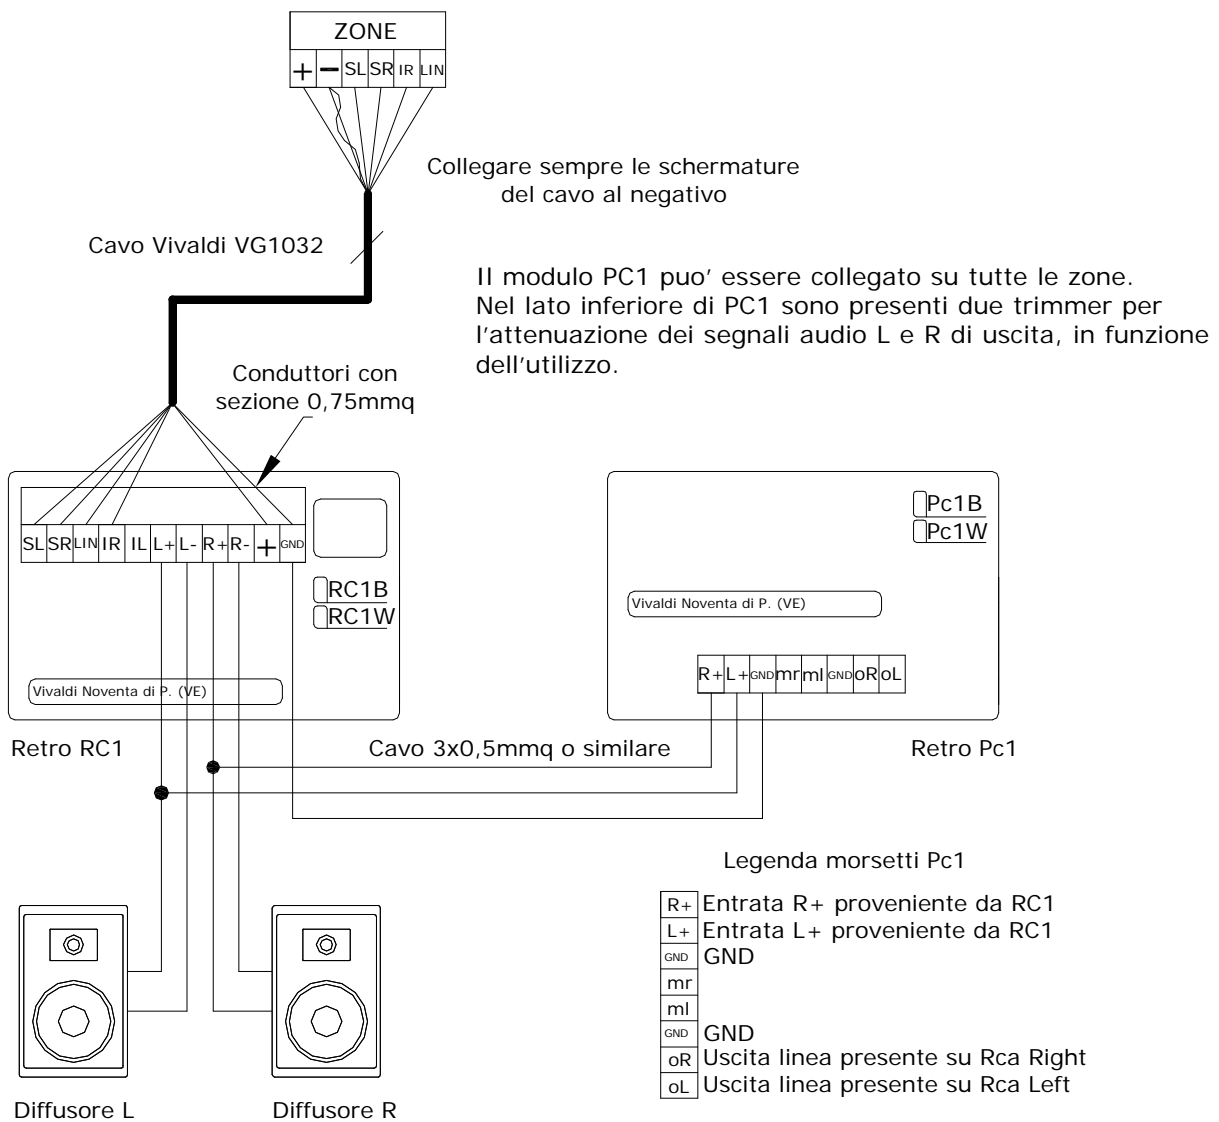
ZONE

+ — SL SR IR LIN

Collegare sempre le schermature del cavo al negativo

Cavo Vivaldi VG1032

Il modulo PC1 puo' essere collegato su tutte le zone. Nel lato inferiore di PC1 sono presenti due trimmer per l'attenuazione dei segnali audio L e R di uscita, in funzione dell'utilizzo.

Conduttori con sezione 0,75mmq

SL SR LIN IR IL L+ L- R+ R- + GND

RC1B
RC1W

Vivaldi Noventa di P. (VE)

Pc1B
Pc1W

Vivaldi Noventa di P. (VE)

R+ L+ GND mr ml GND oR oL

Retro RC1

Cavo 3x0,5mmq o similare

Retro Pc1

Legenda morsetti Pc1

| | |
|---|---|
| R+ | Entrata R+ proveniente da RC1 |
| L+ | Entrata L+ proveniente da RC1 |
| GND | GND |
| mr | |
| ml | |
| GND | GND |
| oR | Uscita linea presente su Rca Right |
| oL | Uscita linea presente su Rca Left |

Diffusore L

Diffusore R